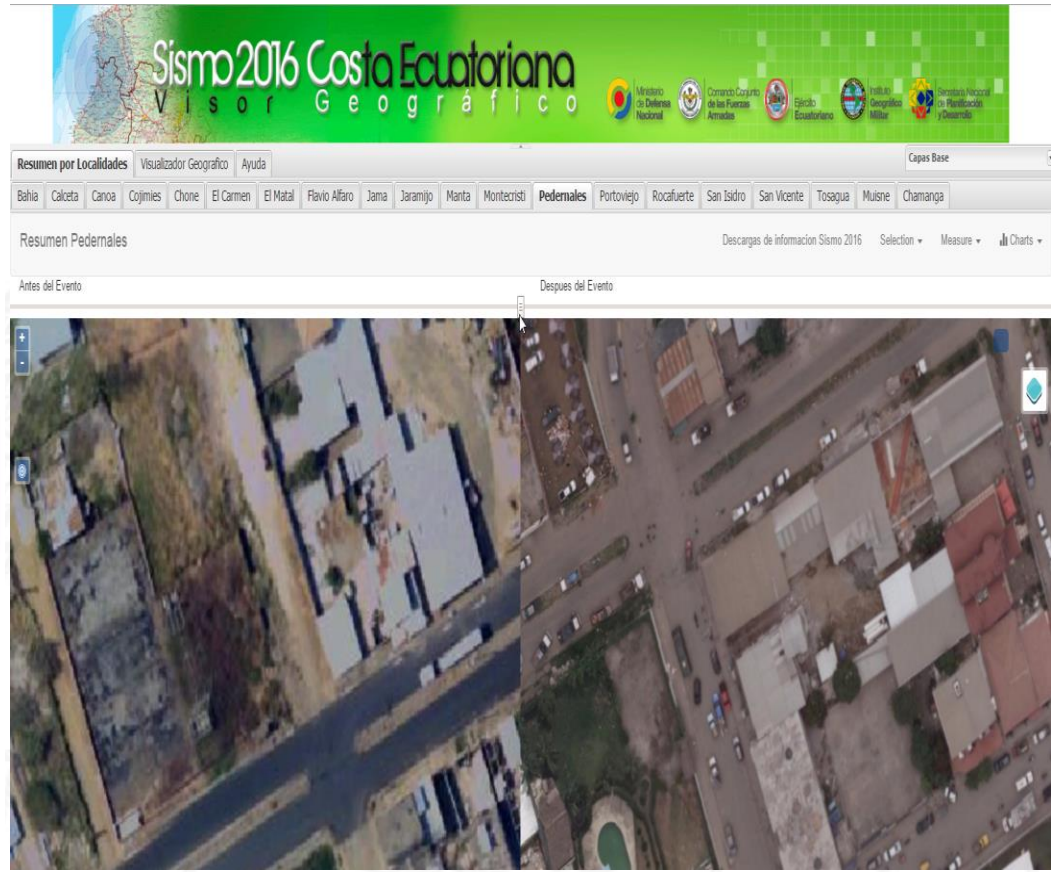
Sismo 2016 Costa Ecuatoriana
Visor Geográfico

Ministerio de Defensa Nacional
Comando Conjunto de las Fuerzas Armadas
Ejército Ecuatoriano
Instituto Geográfico Militar
Secretaría Nacional de Planificación y Desarrollo

Resumen por Localidades | Visualizador Geografico | Ayuda
Capas Base

Bahia | Calceta | Canoa | Cojimies | Chone | El Carmen | El Matal | Flavio Alfaro | Jama | Jaramijo | Manta | Montecristi | Pedernales | Portoviejo | Rocafuerte | San Isidro | San Vicente | Tosagua | Muisne | Chamanga

Resumen Pedernales
Descargas de informacion Sismo 2016 | Selection ▾ | Measure ▾ | Charts ▾

Antes del Evento
Despues del Evento

+
-